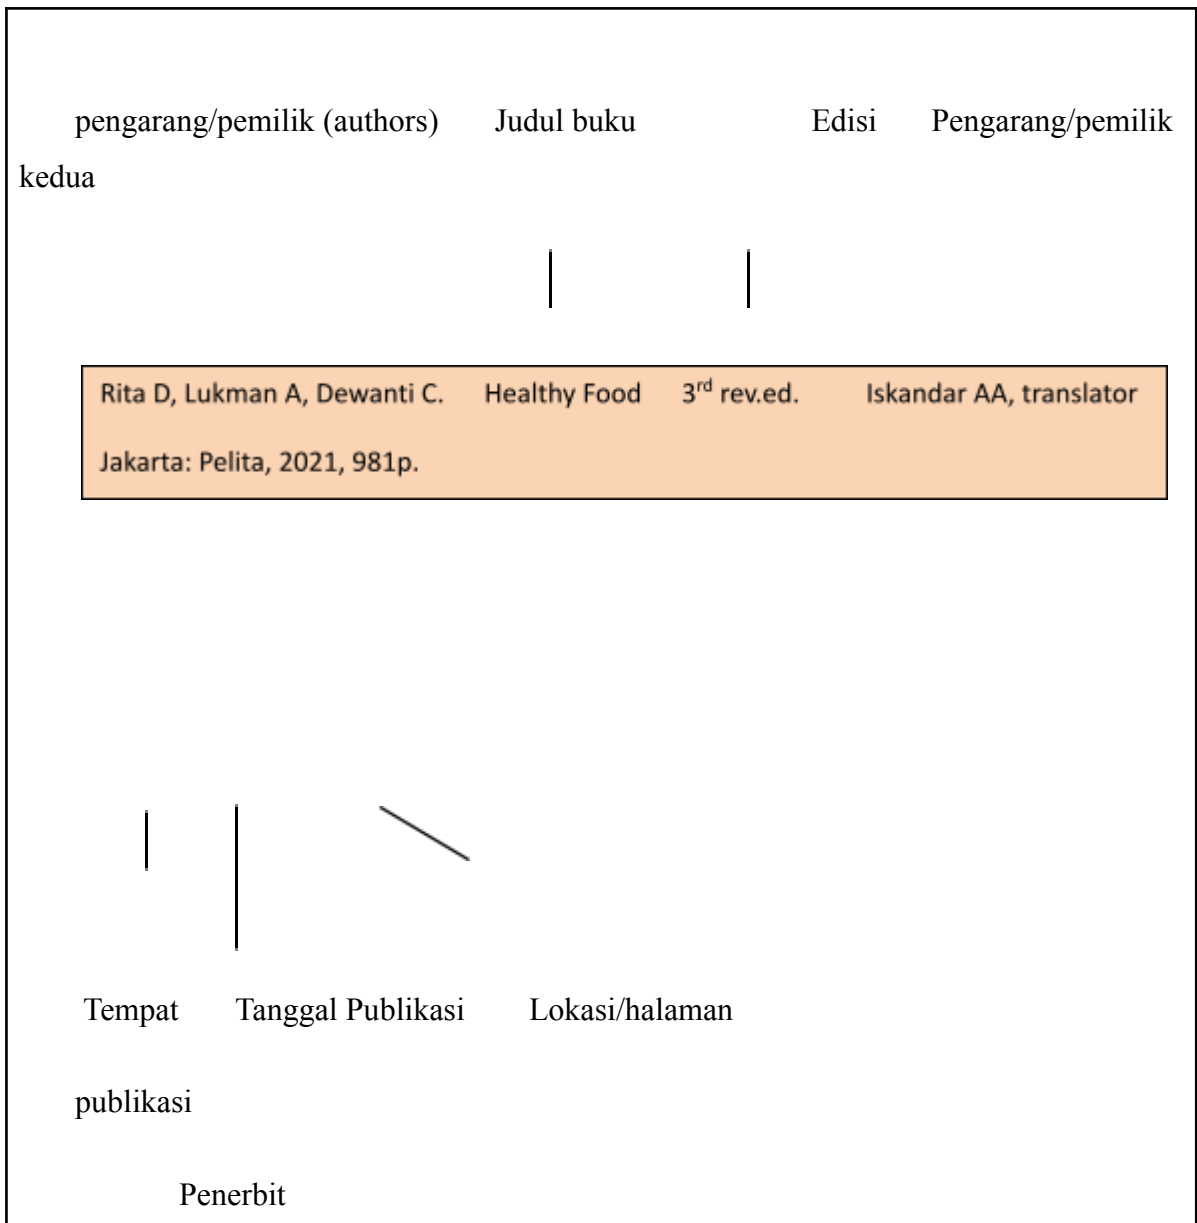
pengarang/pemilik (authors) Judul buku Edisi Pengarang/pemilik kedua

Rita D, Lukman A, Dewanti C. Healthy Food $3^{rd}$ rev.ed. Iskandar AA, translator

Jakarta: Pelita, 2021, 981p.

Tempat Tanggal Publikasi Lokasi/halaman

publikasi

Penerbit